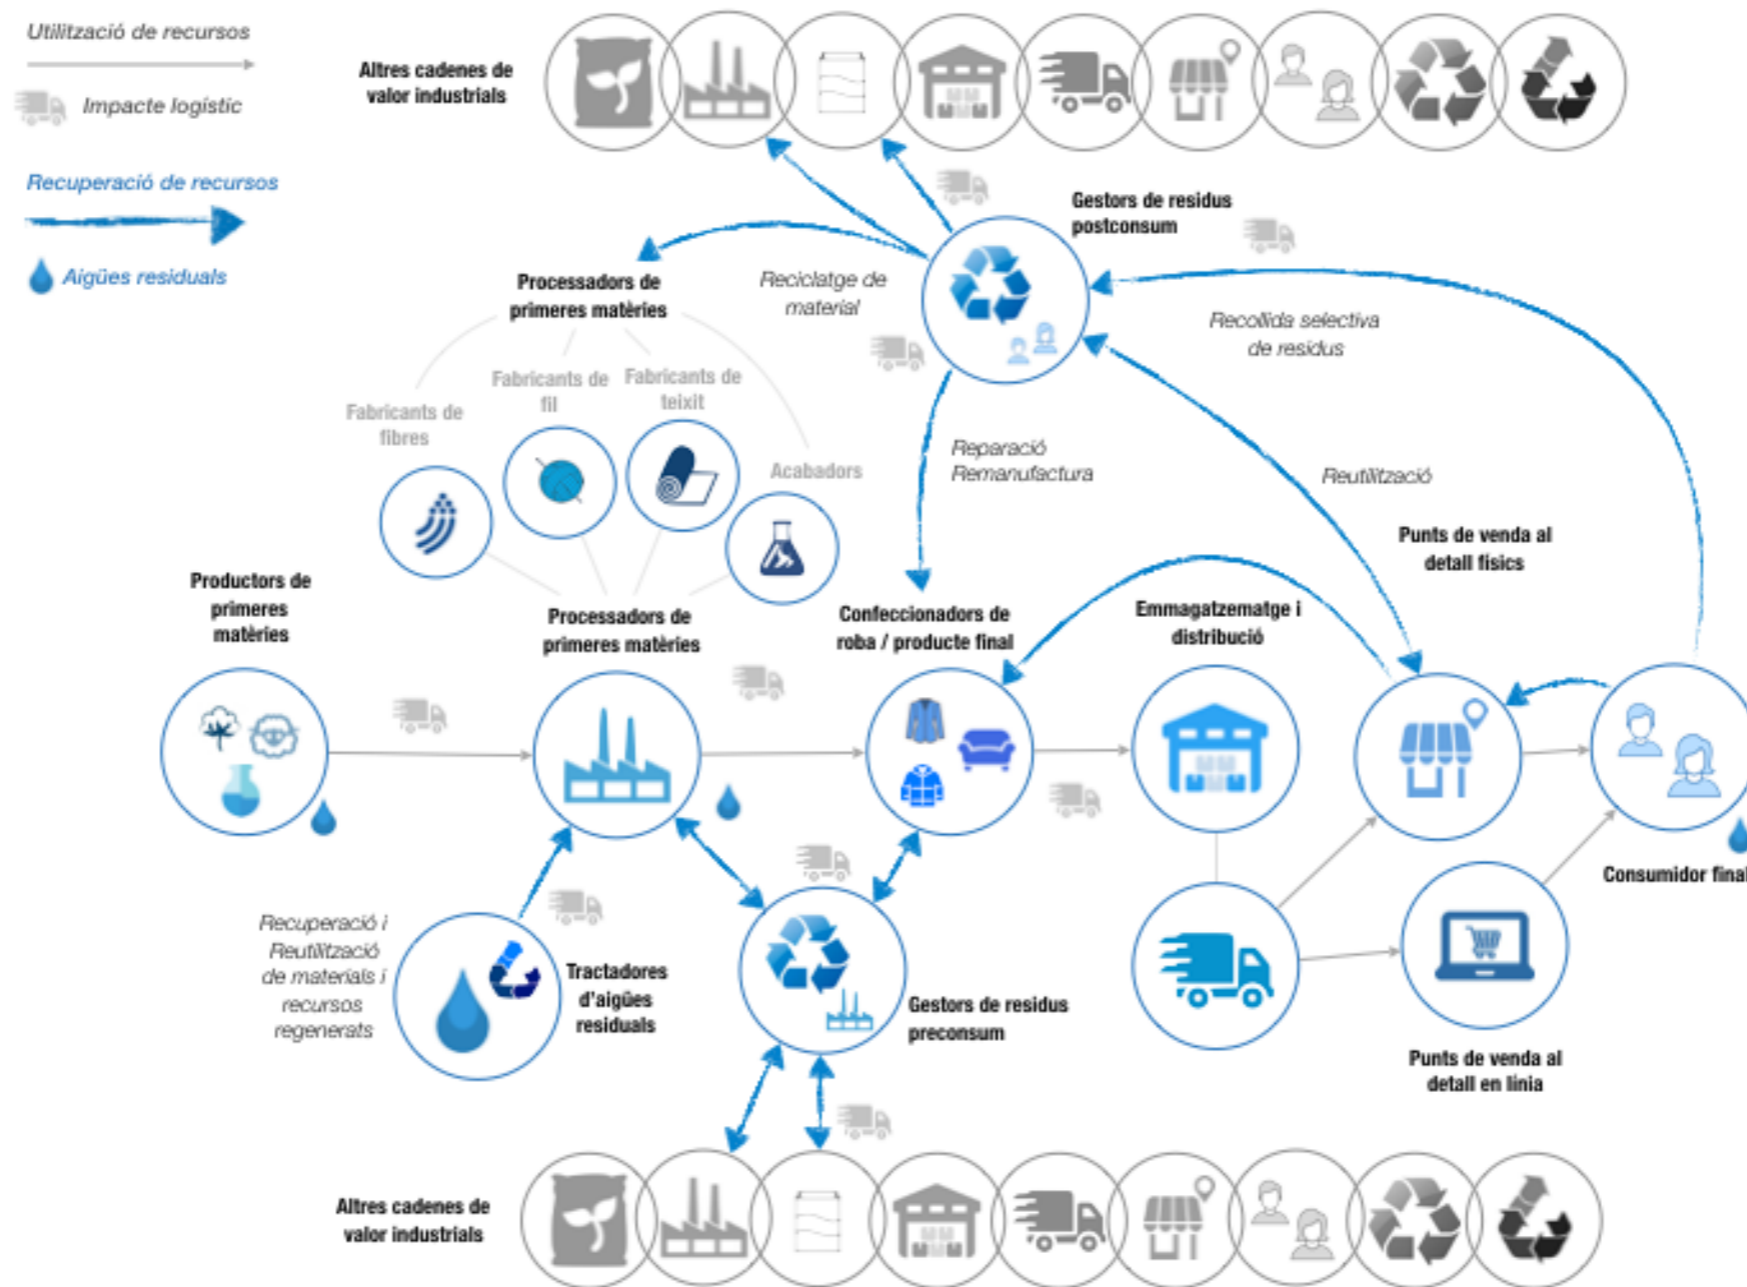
Utilització de recursos

Impacte logístic

Recuperació de recursos

Aigües residuals

Altres cadenes de valor industrials

Gestors de residus postconsum

Processadors de primeres matèries

Reciclatge de material

Recollida selectiva de residus

Fabricants de fibres

Fabricants de fil

Fabricants de teixit

Acabadors

Reparació Remanufactura

Reutilització

Punts de venda al detall físics

Productors de primeres matèries

Processadors de primeres matèries

Confeccionadors de roba / producte final

Emmagatzematge i distribució

Consumidor final

Recuperació i Reutilització de materials i recursos regenerats

Tractadores d'aigües residuals

Gestors de residus preconsum

Punts de venda al detall en línia

Altres cadenes de valor industrials